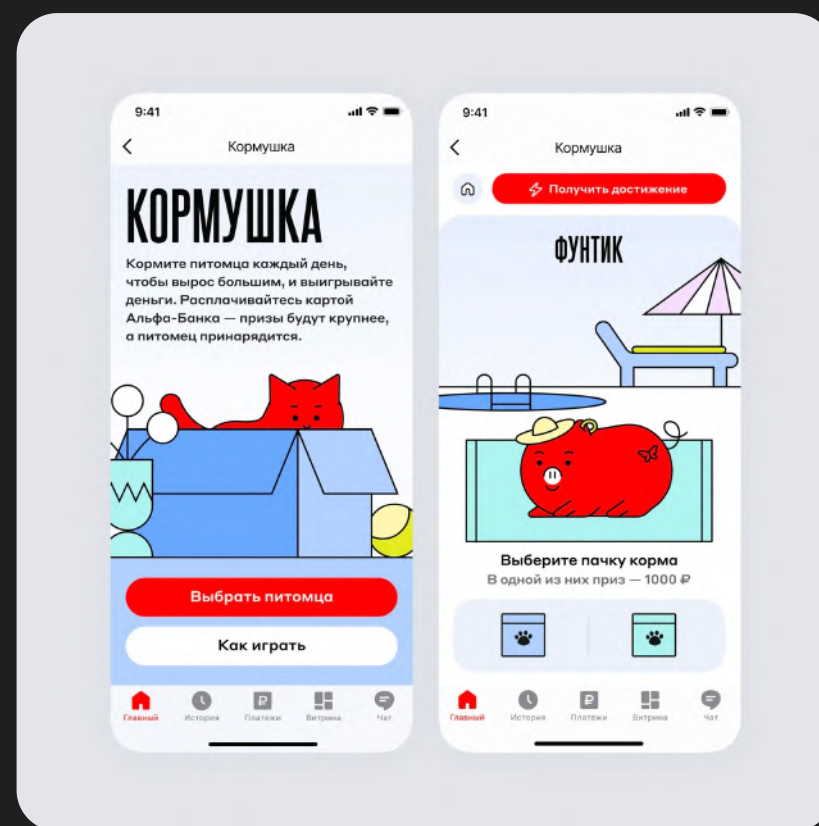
9:41

Кормушка

КОРМУШКА

Кормите питомца каждый день, чтобы вырос большим, и выигрывайте деньги. Расплачивайтесь картой Альфа-Банка — призы будут крупнее, а питомец принарядится.

Выбрать питомца

Как играть

Главный История Платежи Витрина Чат

9:41

Кормушка

Получить достижение

ФУНТИК

Выберите пачку корма

В одной из них приз — 1000 ₽

Главный История Платежи Витрина Чат